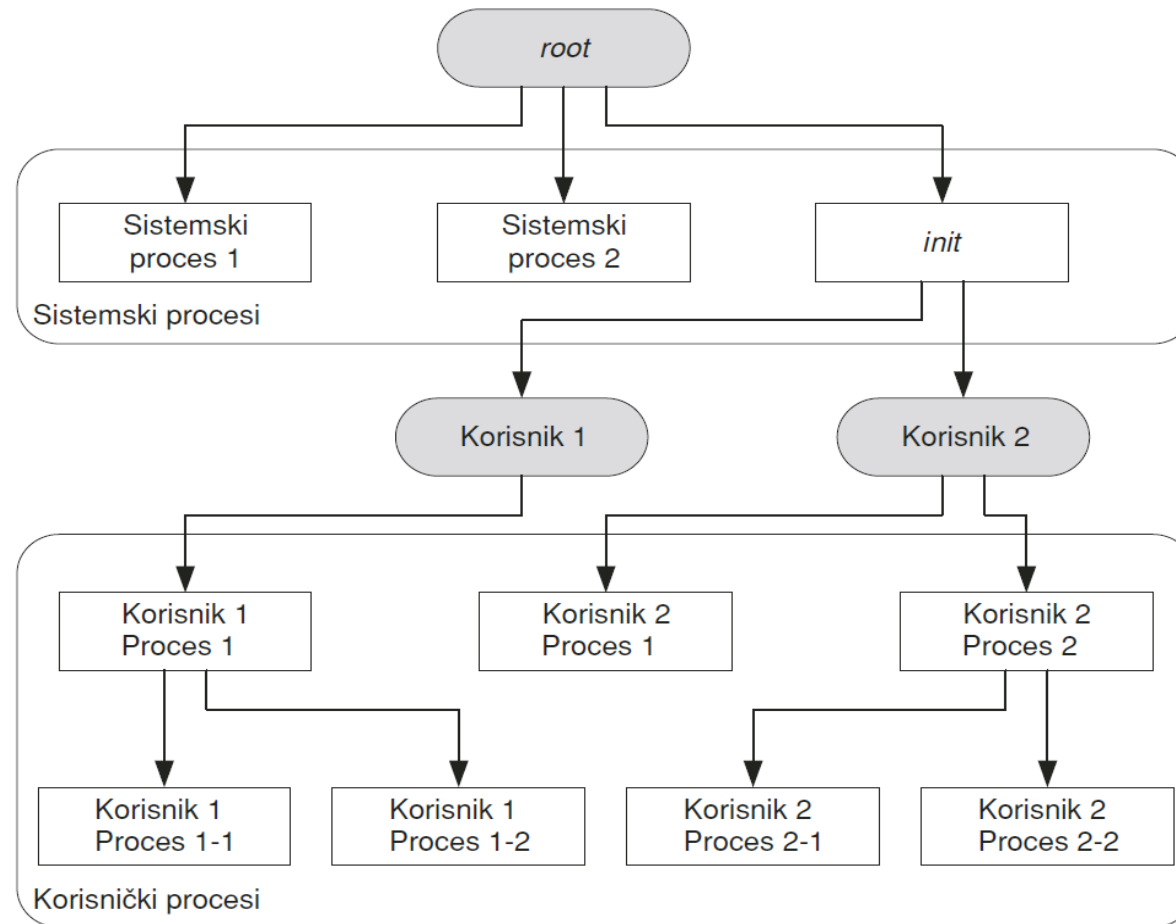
root

Sistemski proces 1

Sistemski proces 2

init

Sistemski procesi

Korisnik 1

Korisnik 2

Korisnik 1 Proces 1

Korisnik 2 Proces 1

Korisnik 2 Proces 2

Korisnik 1 Proces 1-1

Korisnik 1 Proces 1-2

Korisnik 2 Proces 2-1

Korisnik 2 Proces 2-2

Korisnički procesi